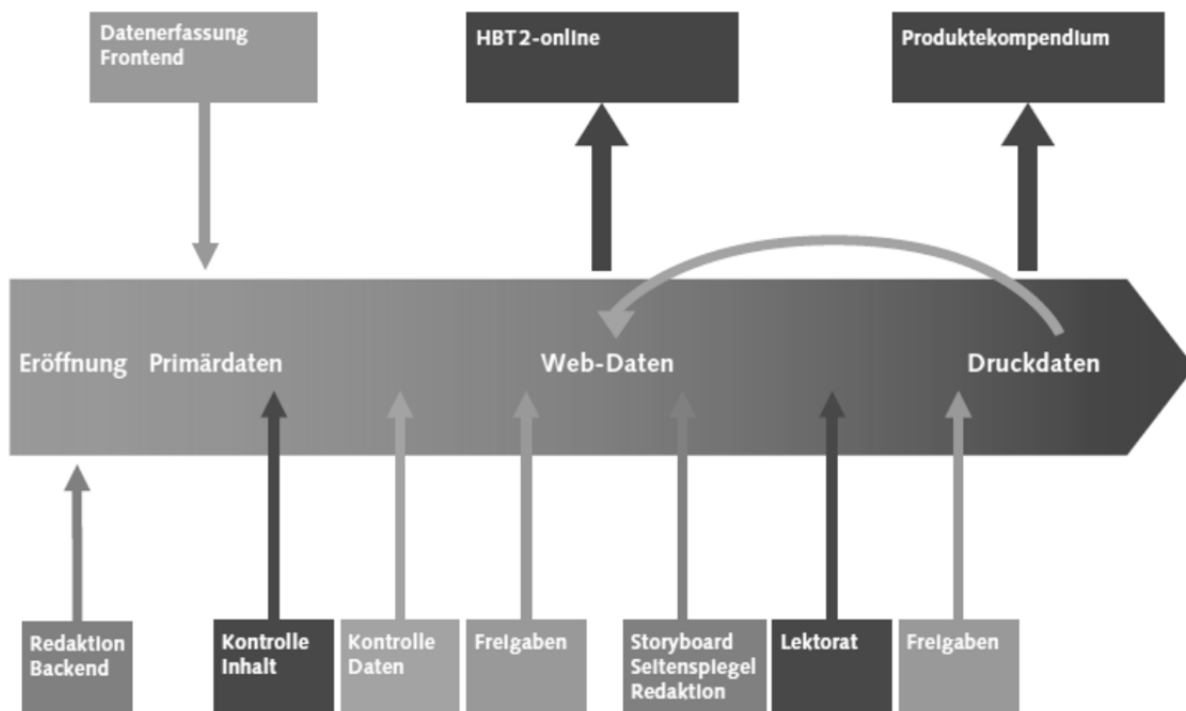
Datenerfassung Frontend

HBT 2-online

Produktekompendium

Eröffnung Primärdaten

Web-Daten

Druckdaten

Redaktion Backend

Kontrolle Inhalt

Kontrolle Daten

Freigaben

Storyboard Seitenspiegel Redaktion

Lektorat

Freigaben